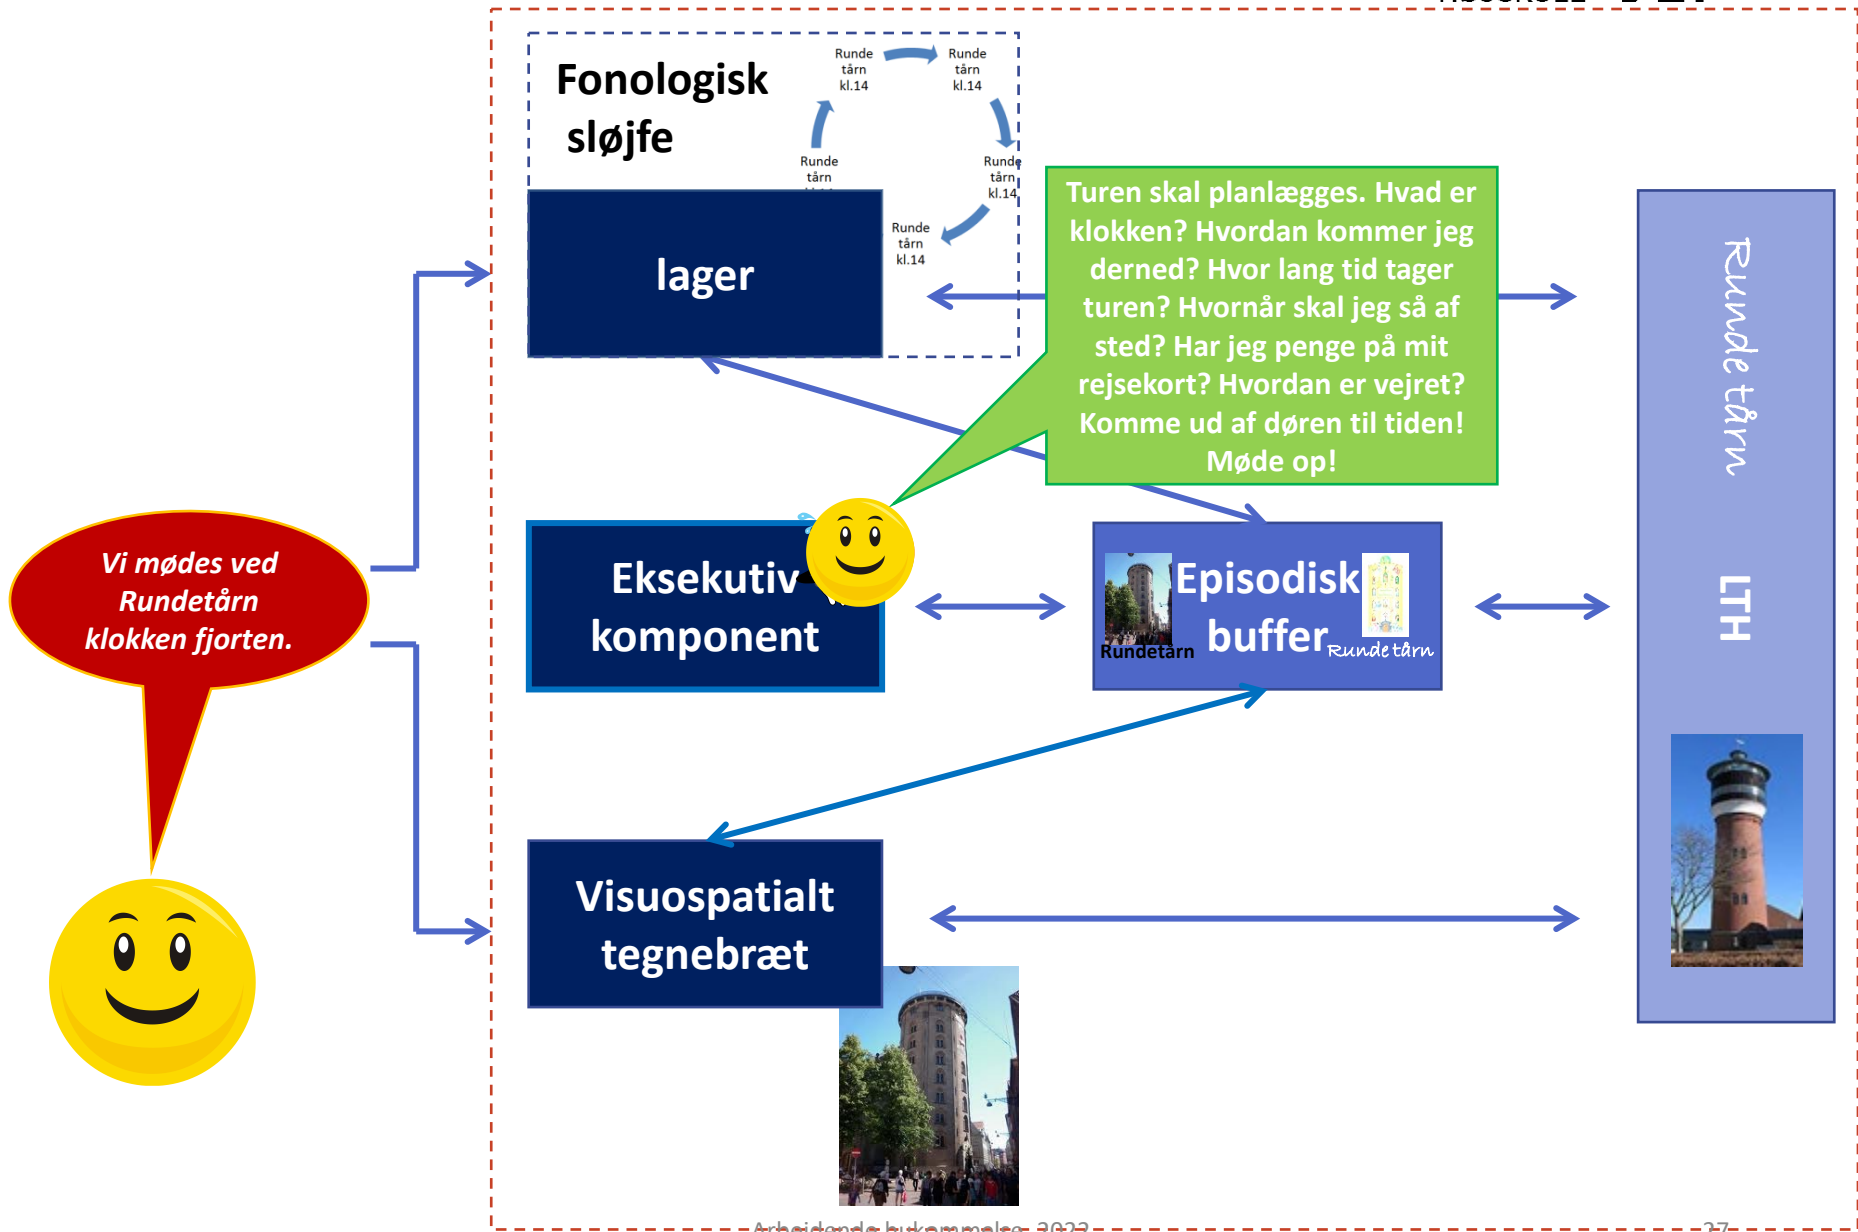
Fonologisk sløjfe

Runde tårn kl.14

Runde tårn kl.14

Runde tårn kl.14

Runde tårn kl.14

Runde tårn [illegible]

lager

Turen skal planlægges. Hvad er klokken? Hvordan kommer jeg derned? Hvor lang tid tager turen? Hvornår skal jeg så af sted? Har jeg penge på mit rejsekort? Hvordan er vejret? Komme ud af døren til tiden! Møde op!

Runde tårn

LTH

Vi mødes ved Rundetårn klokken fjorten.

Eksekutiv komponent

Episodisk buffer

Rundetårn

Rundetårn

Visuospatialt tegnebræt

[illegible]